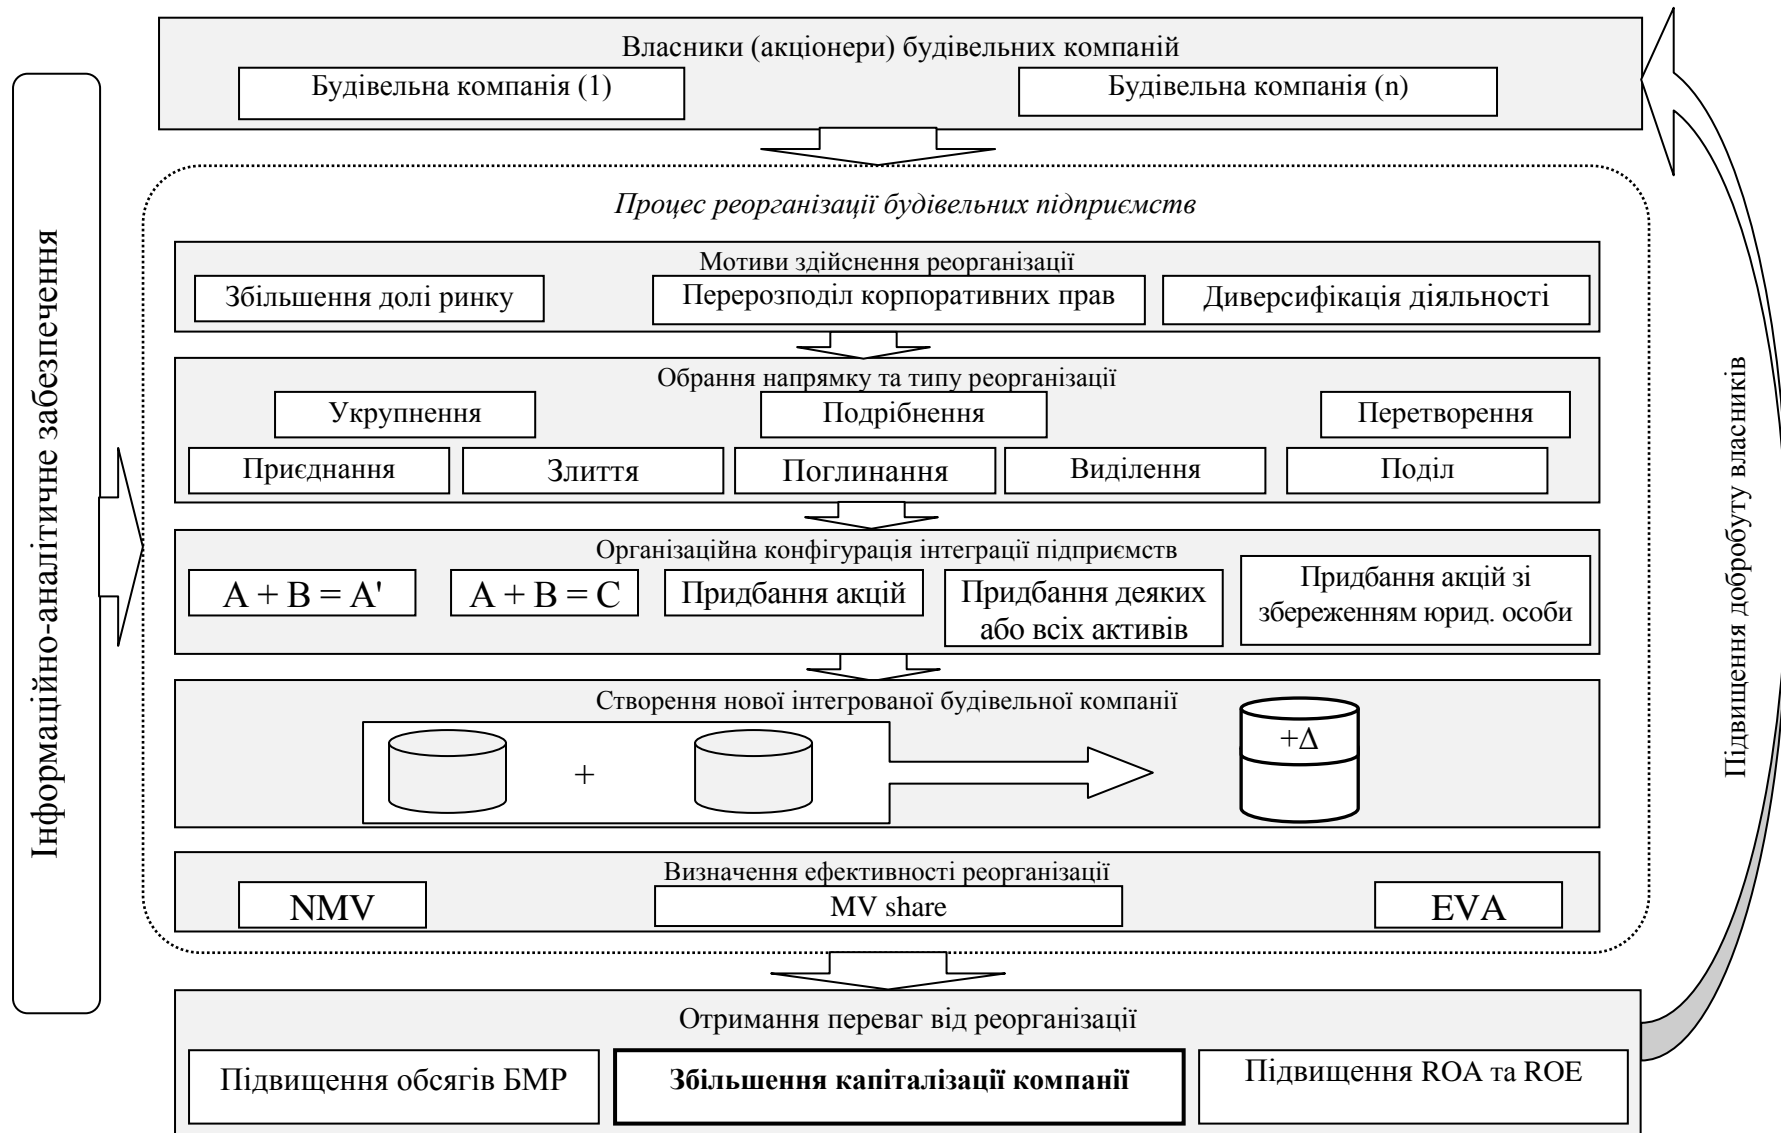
Інформаційно-аналітичне забезпечення

Власники (акціонери) будівельних компаній

Будівельна компанія (1)

Будівельна компанія (n)

Процес реорганізації будівельних підприємств

Мотиви здійснення реорганізації

Збільшення долі ринку

Перерозподіл корпоративних прав

Диверсифікація діяльності

Обрання напрямку та типу реорганізації

Укрупнення

Подрібнення

Перетворення

Приєднання

Злиття

Поглинання

Виділення

Поділ

Організаційна конфігурація інтеграції підприємств

A + B = A'

A + B = C

Придбання акцій

Придбання деяких або всіх активів

Придбання акцій зі збереженням юрид. особи

Створення нової інтегрованої будівельної компанії

+

+Δ

Визначення ефективності реорганізації

NMV

MV share

EVA

Отримання переваг від реорганізації

Підвищення обсягів БМР

Збільшення капіталізації компанії

Підвищення ROA та ROE

Підвищення добробуту власників